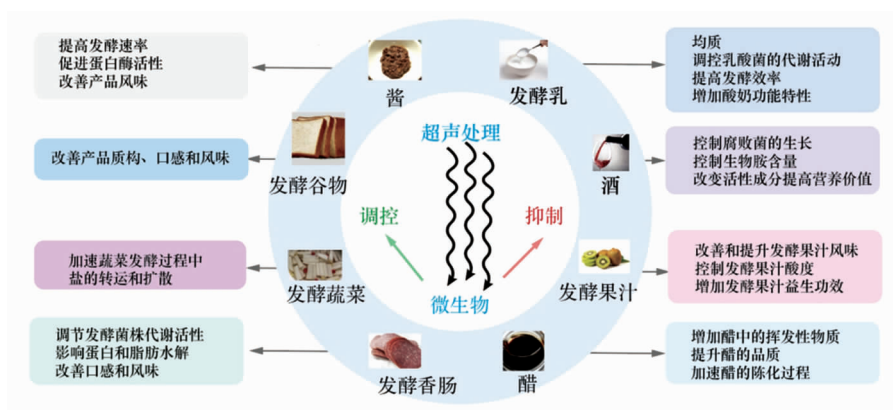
提高发酵速率
促进蛋白酶活性
改善产品风味

酱

发酵乳

均质
调控乳酸菌的代谢活动
提高发酵效率
增加酸奶功能特性

改善产品质构、口感和风味

发酵谷物

超声处理

调控

抑制

微生物

酒

控制腐败菌的生长
控制生物胺含量
改变活性成分提高营养价值

加速蔬菜发酵过程中盐的转运和扩散

发酵蔬菜

发酵果汁

改善和提升发酵果汁风味
控制发酵果汁酸度
增加发酵果汁益生功效

调节发酵菌株代谢活性
影响蛋白和脂肪水解
改善口感和风味

发酵香肠

醋

增加醋中的挥发性物质
提升醋的品质
加速醋的陈化过程